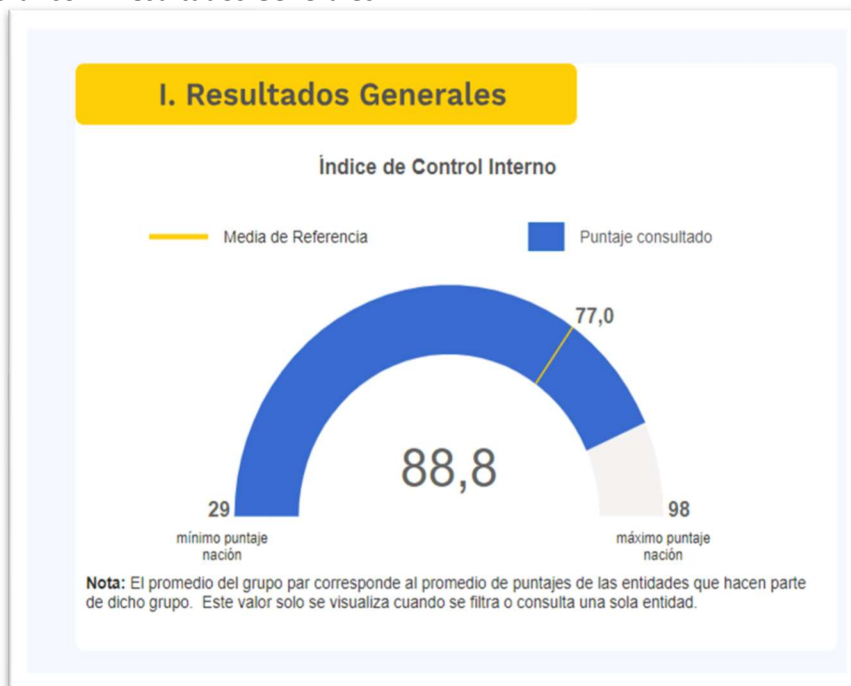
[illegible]

I. Resultados Generales

Índice de Control Interno

Media de Referencia

Puntaje consultado

77,0

88,8

29
mínimo puntaje nación

98
máximo puntaje nación

**Nota:** El promedio del grupo par corresponde al promedio de puntajes de las entidades que hacen parte de dicho grupo. Este valor solo se visualiza cuando se filtra o consulta una sola entidad.